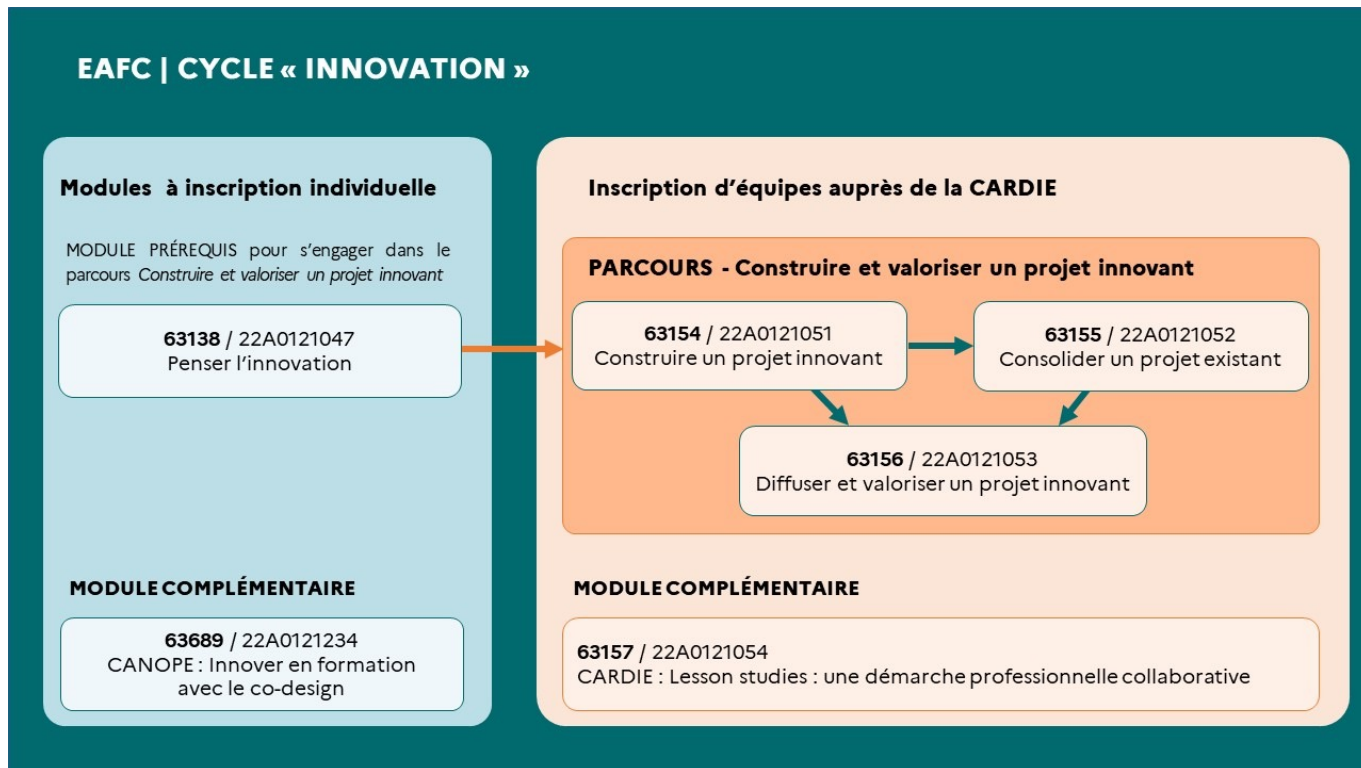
EAFC | CYCLE « INNOVATION »

Modules à inscription individuelle

MODULE PRÉREQUIS pour s'engager dans le parcours *Construire et valoriser un projet innovant*

**63138** / 22A0121047
Penser l'innovation

MODULE COMPLÉMENTAIRE

**63689** / 22A0121234
CANOPE : Innover en formation avec le co-design

Inscription d'équipes auprès de la CARDIE

PARCOURS - Construire et valoriser un projet innovant

**63154** / 22A0121051
Construire un projet innovant

**63155** / 22A0121052
Consolider un projet existant

**63156** / 22A0121053
Diffuser et valoriser un projet innovant

MODULE COMPLÉMENTAIRE

**63157** / 22A0121054
CARDIE : Lesson studies : une démarche professionnelle collaborative